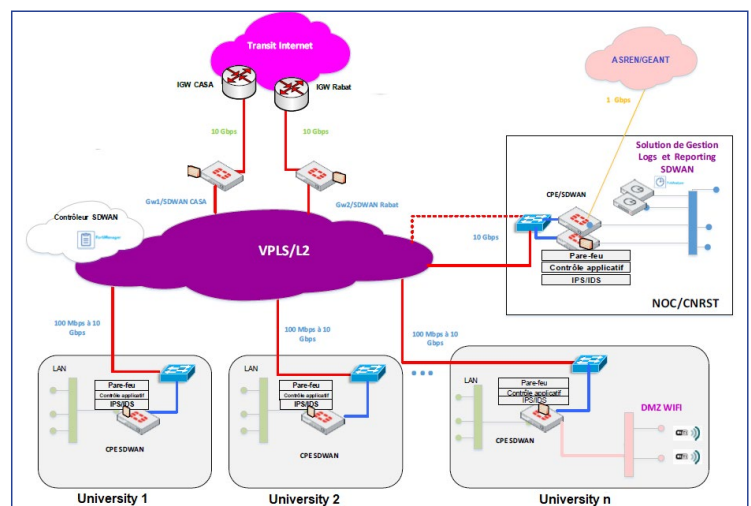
Transit Internet

IGW CASA

IGW Rabat

ASREN/GEANT

1 Gbps

10 Gbps

10 Gbps

Solution de Gestion Logs et Reporting SDWAN

Gw1/SDWAN CASA

Gw2/SDWAN Rabat

CPE/SDWAN

Contrôleur SDWAN

VPLS/L2

10 Gbps

Pare-feu

Contrôle applicatif

IPS/IDS

NOC/CNRST

100 Mbps à 10 Gbps

100 Mbps à 10 Gbps

100 Mbps à 10 Gbps

LAN

Pare-feu

Contrôle applicatif

IPS/IDS

CPE SDWAN

LAN

Pare-feu

Contrôle applicatif

IPS/IDS

CPE SDWAN

LAN

Pare-feu

Contrôle applicatif

IPS/IDS

CPE SDWAN

DMZ WIFI

University 1

University 2

University n